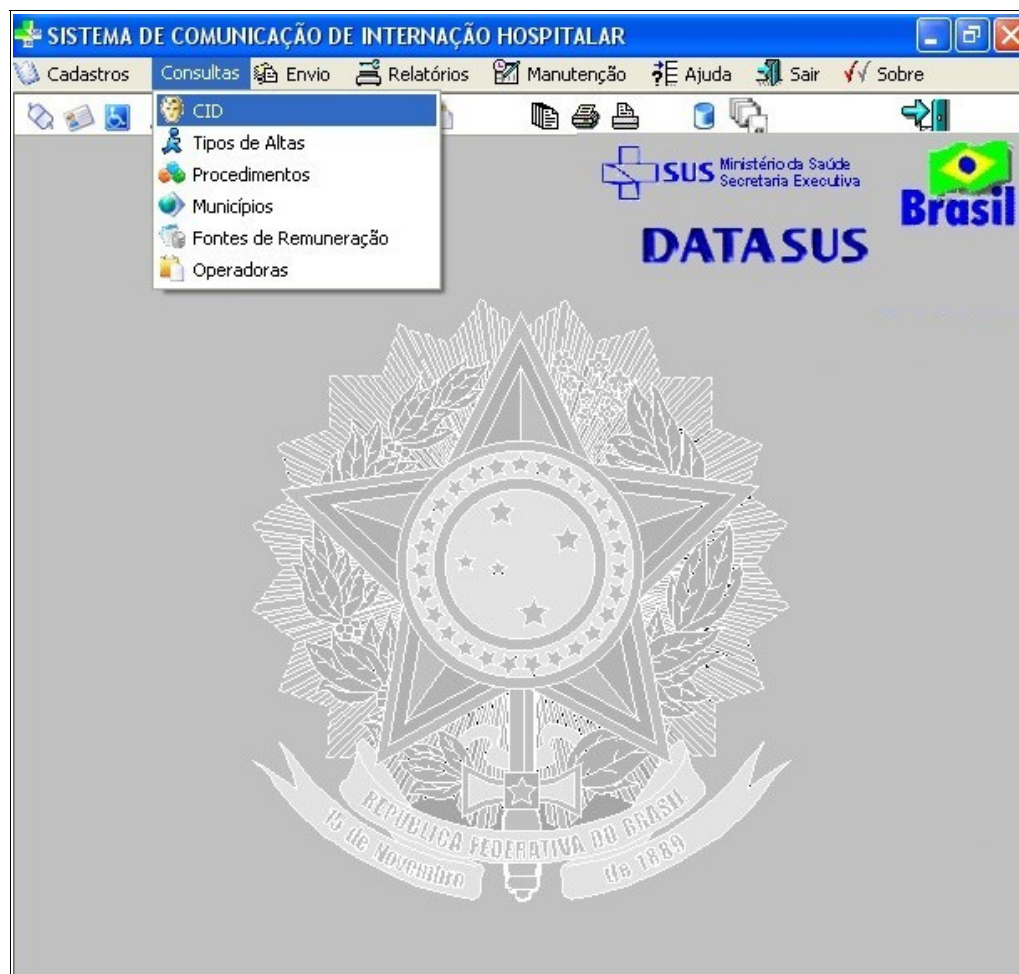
SISTEMA DE COMUNICAÇÃO DE INTERNAÇÃO HOSPITALAR

Cadastros Consultas Envio Relatórios Manutenção Ajuda Sair Sobre

CID
Tipos de Altas
Procedimentos
Municípios
Fontes de Remuneração
Operadoras

SUS Ministério da Saúde Secretaria Executiva

Brasil

DATASUS

REPUBLICA FEDERATIVA DO BRASIL
15 de Novembro de 1889